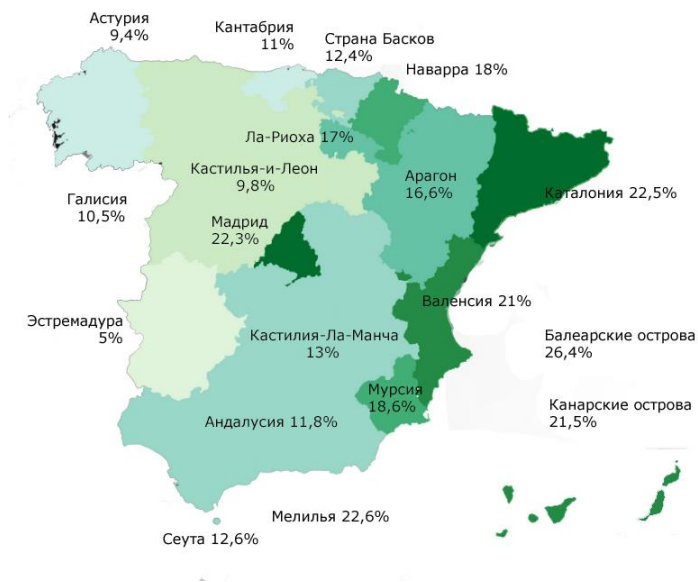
Астурия
9,4%

Кантабрия
11%

Страна Басков
12,4%

Наварра 18%

Ла-Риоха 17%

Кастилья-и-Леон
9,8%

Арагон
16,6%

Каталония 22,5%

Галисия
10,5%

Мадрид
22,3%

Валенсия 21%

Эстремадура
5%

Кастилия-Ла-Манча
13%

Балеарские острова
26,4%

Мурсия
18,6%

Канарские острова
21,5%

Андалусия 11,8%

Мелилья 22,6%

Сеута 12,6%